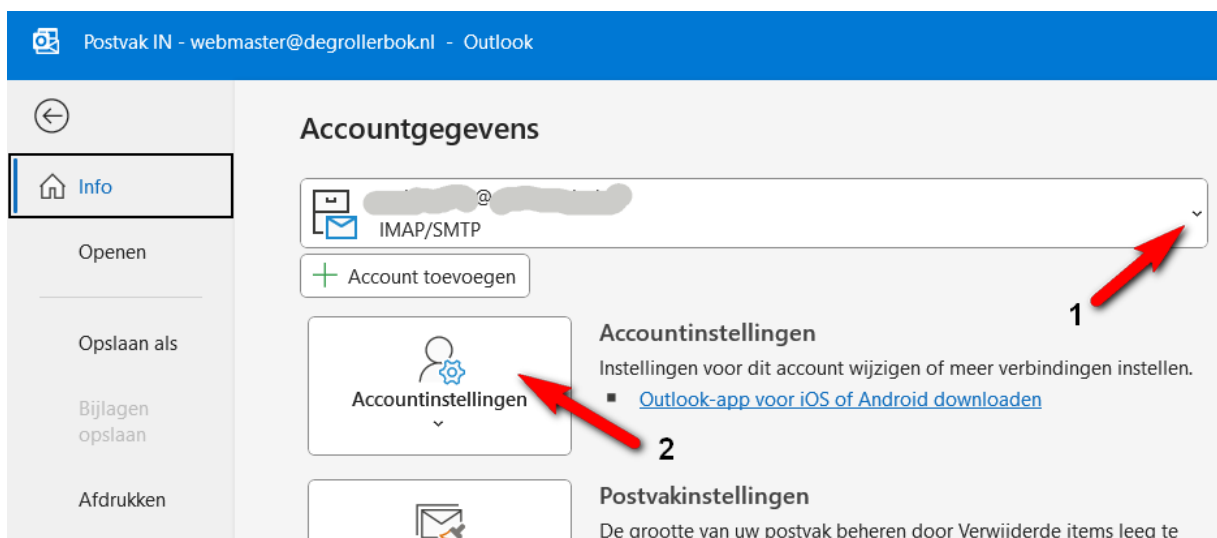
Postvak IN - webmaster@degrollerbok.nl - Outlook

Info

Openen

Opslaan als

Bijlagen opslaan

Afdrukken

Accountgegevens

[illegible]@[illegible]
IMAP/SMTP

Account toevoegen

1

Accountinstellingen

Accountinstellingen
Instellingen voor dit account wijzigen of meer verbindingen instellen.
Outlook-app voor iOS of Android downloaden

2

Postvakinstellingen
De grootte van uw postvak beheren door Verwijderde items leeg te